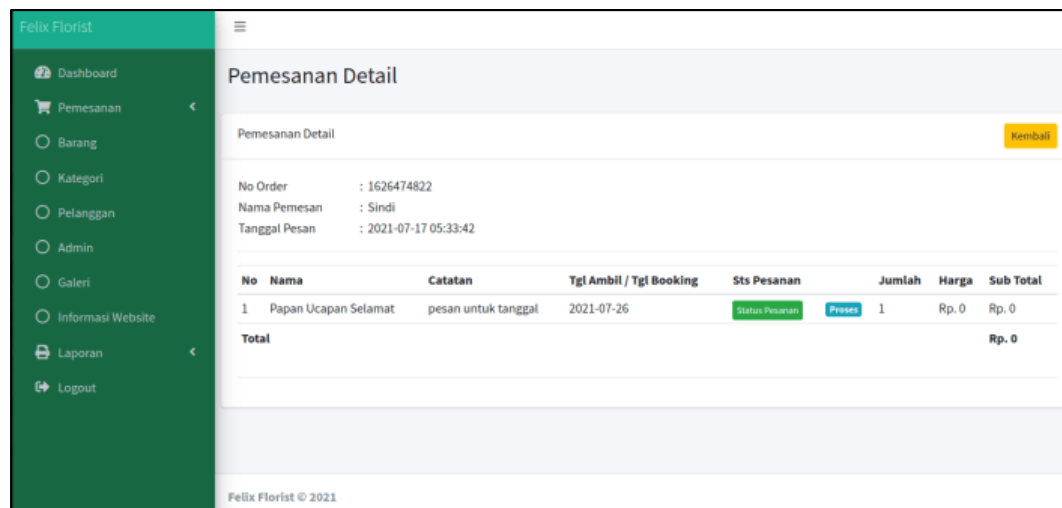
Felix Florist

Dashboard
Pemesanan
Barang
Kategori
Pelanggan
Admin
Galeri
Informasi Website
Laporan
Logout

≡

Pemesanan Detail

Pemesanan Detail

Kembali

No Order : 1626474822
Nama Pemesan : Sindi
Tanggal Pesan : 2021-07-17 05:33:42

| No | Nama | Catatan | Tgl Ambil / Tgl Booking | Sts Pesanan | | Jumlah | Harga | Sub Total |
|---|---|---|---|---|---|---|---|---|
| 1 | Papan Ucapan Selamat | pesan untuk tanggal | 2021-07-26 | Status Pesanan | Proses | 1 | Rp. 0 | Rp. 0 |
| Total | | | | | | | | Rp. 0 |

Felix Florist © 2021